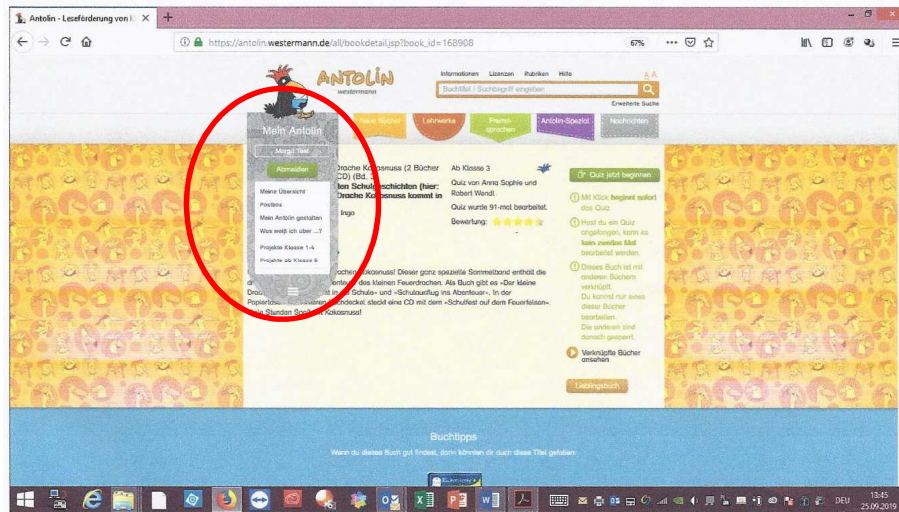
Antolin - Leseförderung von K ×

https://antolin.westermann.de/all/bookdetail.jsp?book_id=168908

67%

ANTOLIN
westermann

Informationen Lizenzen Rubriken Hilfe

Buchtitel / Suchbegriff eingeben

Erweiterte Suche

Neue Bücher Lehrwerke Fremdsprachen Antolin-Spezial Nachrichten

Mein Antolin

Mozart Test

Abmelden

Meine Übersicht
Postbox
Mein Antolin gestalten
Was weißt ich über ...?
Projekte Klasse 1-4
Projekte ab Klasse 5

Drache Kokosnuss (2 Bücher CD) (Bd. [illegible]
ten Schulgeschichten (hier: Drache Kokosnuss kommt in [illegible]
Ingo

Ab Klasse 3

Quiz von Anna Sophie und Robert Wendl.

Quiz wurde 91-mot bearbeitet.

Bewertung:

Quiz jetzt beginnen

Mit Klick beginnt sofort das Quiz.

Hast du ein Quiz angefangen, kann es kein zweites Mal bearbeitet werden.

Dieses Buch ist mit anderen Büchern verknüpft. Du kannst nur eines dieser Bücher bearbeiten. Die anderen sind danach gesperrt.

Verknüpfte Bücher ansehen

Lieblingsbuch

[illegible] Drachen Kokosnuss! Dieser ganz spezielle Sammelband enthält die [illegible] des kleinen Feuerdrachen. Als Buch gibt es »Der kleine Drache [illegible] in der Schule« und »Schulausflug ins Abenteuer«. In der Papierta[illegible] Buchdeckel steckt eine CD mit dem »Schulfest auf dem Feuerfelsen«. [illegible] Stunden Spaß mit Kokosnuss!

Buchtipps

Wenn du dieses Buch gut findest, dann könnten dir auch diese Titel gefallen:

DEU
13:45
25.09.2019